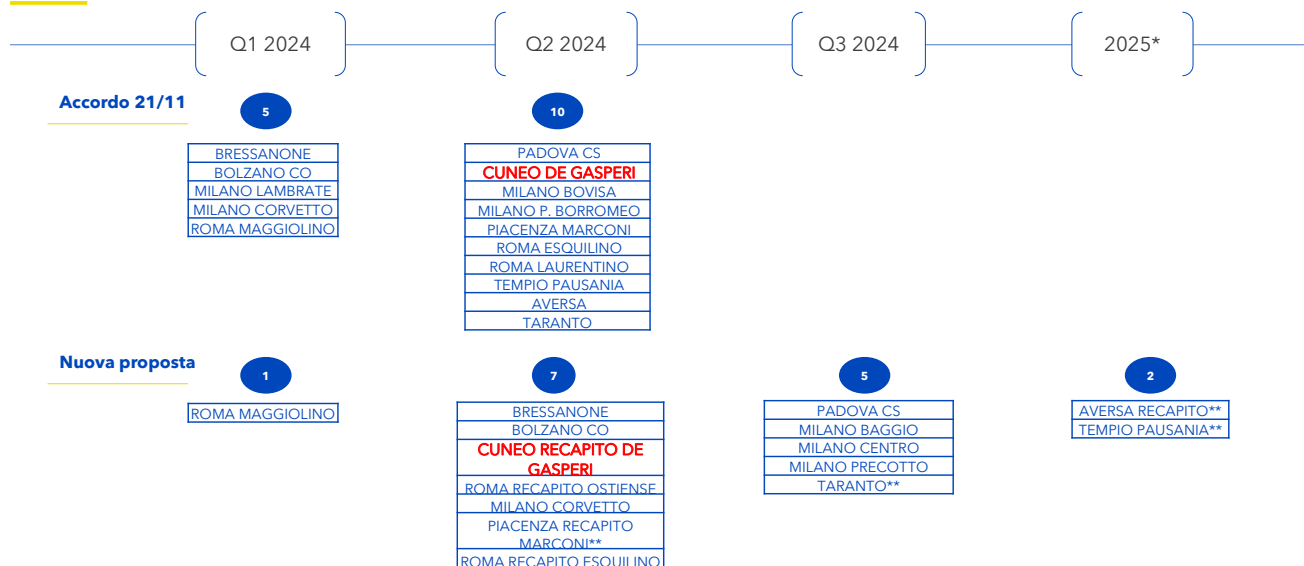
Q1 2024

Q2 2024

Q3 2024

2025*

Accordo 21/11

5

| BRESSANONE |
|---|
| BOLZANO CO |
| MILANO LAMBRATE |
| MILANO CORVETTO |
| ROMA MAGGIOLINO |

10

| PADOVA CS |
|---|
| CUNEO DE GASPERI |
| MILANO BOVISA |
| MILANO P. BORROMEO |
| PIACENZA MARCONI |
| ROMA ESQUILINO |
| ROMA LAURENTINO |
| TEMPIO PAUSANIA |
| AVERSA |
| TARANTO |

Nuova proposta

1

| ROMA MAGGIOLINO |
|---|

7

| BRESSANONE |
|---|
| BOLZANO CO |
| CUNEO RECAPITO DE GASPERI |
| ROMA RECAPITO OSTIENSE |
| MILANO CORVETTO |
| PIACENZA RECAPITO MARCONI** |
| ROMA RECAPITO ESQUILINO |

5

| PADOVA CS |
|---|
| MILANO BAGGIO |
| MILANO CENTRO |
| MILANO PRECOTTO |
| TARANTO** |

2

| AVERSA RECAPITO** |
|---|
| TEMPIO PAUSANIA** |